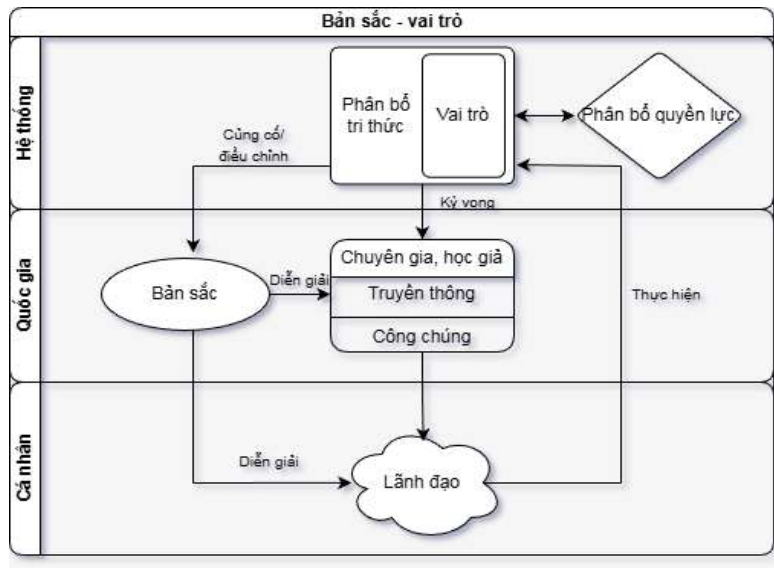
Bản sắc - vai trò

Hệ thống

Phân bổ tri thức

Vai trò

Phân bổ quyền lực

Củng cố/ điều chỉnh

Kỳ vọng

Quốc gia

Bản sắc

Diễn giải

Chuyên gia, học giả

Truyền thông

Công chúng

Thực hiện

Cá nhân

Diễn giải

Lãnh đạo